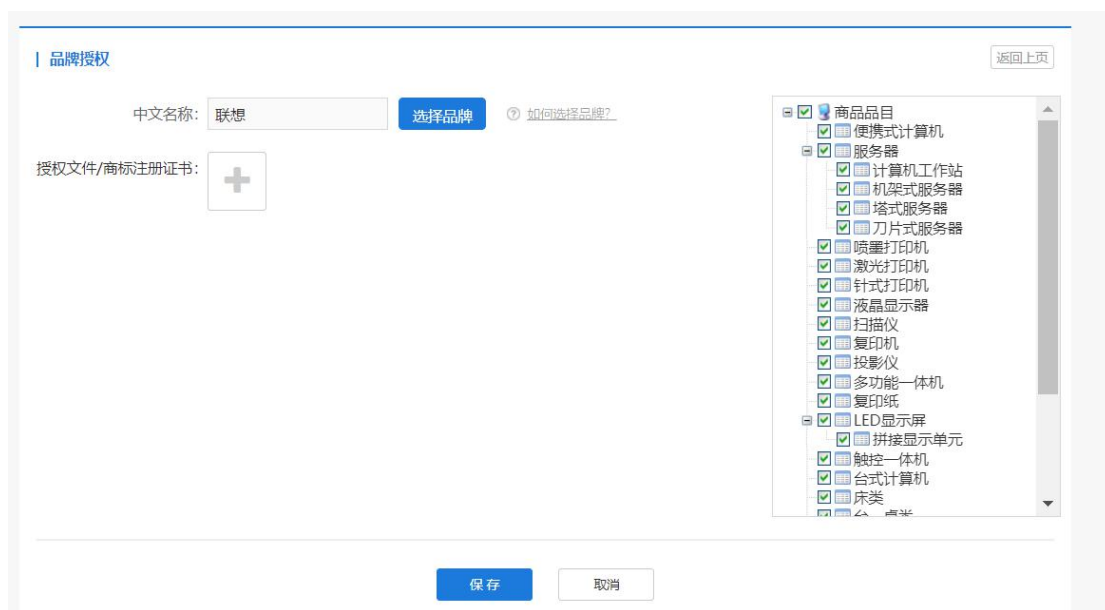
| 品牌授权

返回上页

中文名称: 联想

选择品牌

如何选择品牌?

授权文件/商标注册证书:

商品品目
便携式计算机
服务器
计算机工作站
机架式服务器
塔式服务器
刀片式服务器
喷墨打印机
激光打印机
针式打印机
液晶显示器
扫描仪
复印机
投影仪
多功能一体机
复印纸
LED显示屏
拼接显示单元
触控一体机
台式计算机
床类
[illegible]

保存

取消